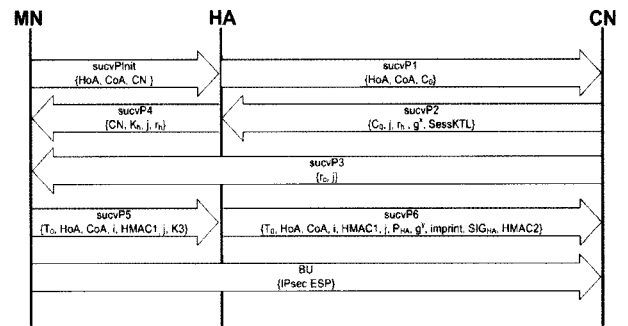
MN
HA
CN

sucvPInit
{HoA, CoA, CN }

sucvP1
{HoA, CoA, $C_0$}

sucvP4
{CN, $K_h$, j, $r_h$}

sucvP2
{$C_0$, j, $r_h$, $g^x$, SessKTL}

sucvP3
{$r_c$, j}

sucvP5
{$T_0$, HoA, CoA, i, HMAC1, j, K3}

sucvP6
{$T_0$, HoA, CoA, i, HMAC1, j, $P_{HA}$, $g^y$, imprint, $SIG_{HA}$, HMAC2}

BU
{IPsec ESP}